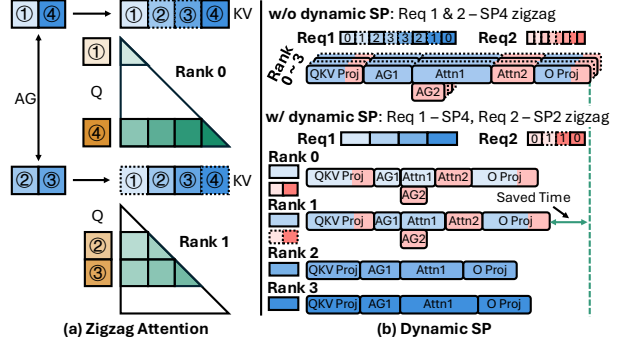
① ④ → ① ② ③ ④ KV

AG

Q

①

④

Rank 0

② ③ → ① ② ③ ④ KV

Q

②

③

Rank 1

(a) Zigzag Attention

w/o dynamic SP: Req 1 & 2 – SP4 zigzag

Req1 0 1 2 3 3 2 1 0 Req2 0 1 1 0

Rank 0 ~ 3

QKV Proj AG1 Attn1 Attn2 O Proj

AG2

w/ dynamic SP: Req 1 – SP4, Req 2 – SP2 zigzag

Req1 Req2 0 1 1 0

Rank 0

QKV Proj AG1 Attn1 Attn2 O Proj

AG2

Rank 1

Saved Time

QKV Proj AG1 Attn1 Attn2 O Proj

AG2

Rank 2

QKV Proj AG1 Attn1 O Proj

Rank 3

QKV Proj AG1 Attn1 O Proj

(b) Dynamic SP